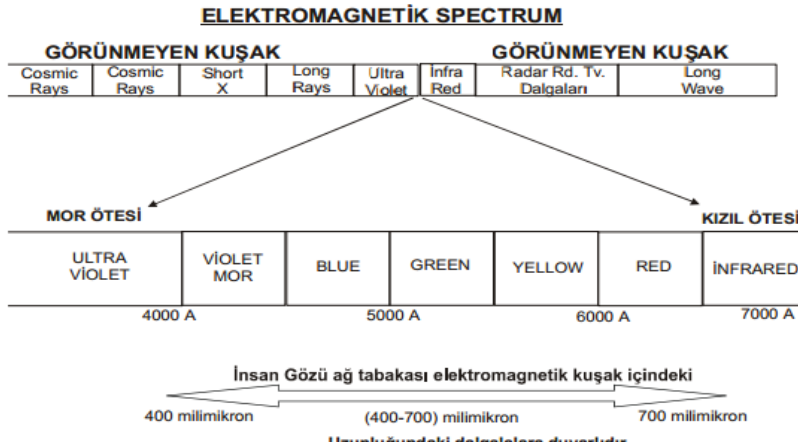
ELEKTROMAGNETİK SPECTRUM

GÖRÜNMEYEN KUŞAK

GÖRÜNMEYEN KUŞAK

| Cosmic Rays | Cosmic Rays | Short X | Long Rays | Ultra Violet | İnfra Red | Radar Rd. Tv. Dalgaları | Long Wave |
|---|---|---|---|---|---|---|---|

MOR ÖTESİ

KIZIL ÖTESİ

| ULTRA VİOLET | VİOLET MOR | BLUE | GREEN | YELLOW | RED | İNFRARED |
|---|---|---|---|---|---|---|

4000 A

5000 A

6000 A

7000 A

İnsan Gözü ağ tabakası elektromagnetik kuşak içindeki

400 milimikron

(400-700) milimikron

700 milimikron

Uzunluğundaki dalgalalara duyarlıdır